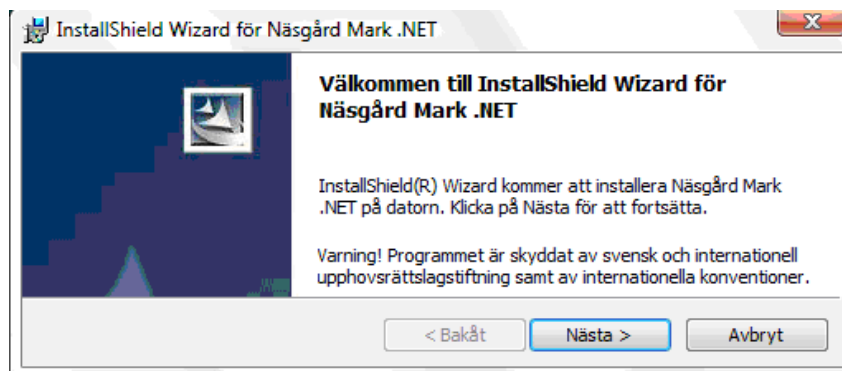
InstallShield Wizard för Näsgård Mark .NET

Välkommen till InstallShield Wizard för Näsgård Mark .NET

InstallShield(R) Wizard kommer att installera Näsgård Mark .NET på datorn. Klicka på Nästa för att fortsätta.

Varning! Programmet är skyddat av svensk och internationell upphovsrättslagstiftning samt av internationella konventioner.

< Bakåt
Nästa >
Avbryt